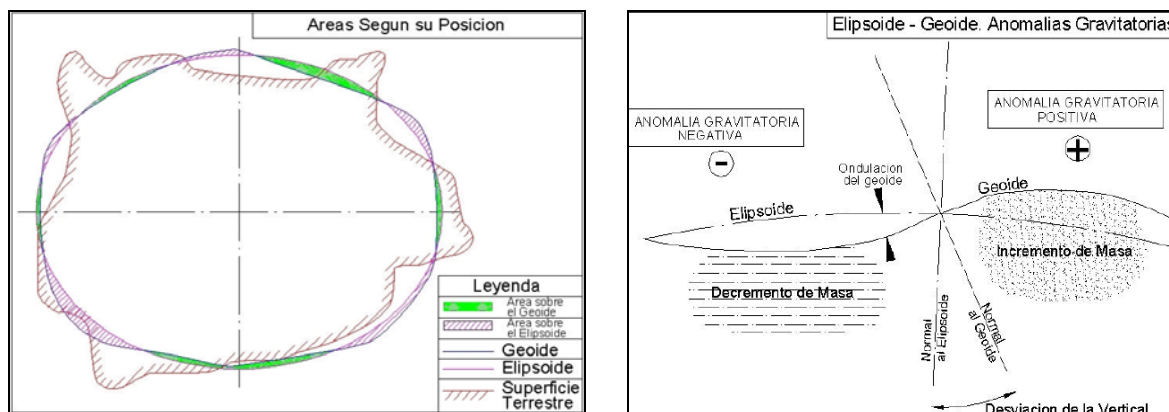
Areas Segun su Posicion

Leyenda
Area sobre el Geoide
Area sobre el Elipsoide
Geoide
Elipsoide
Superficie Terrestre

Elipsoide - Geoide. Anomalias Gravitatorias

ANOMALIA GRAVITATORIA NEGATIVA
−

ANOMALIA GRAVITATORIA POSITIVA
+

Ondulacion del geoide
Geoide
Elipsoide
Incremento de Masa
Decremento de Masa
Normal al Elipsoide
Normal al Geoide
Desviacion de la Vertical